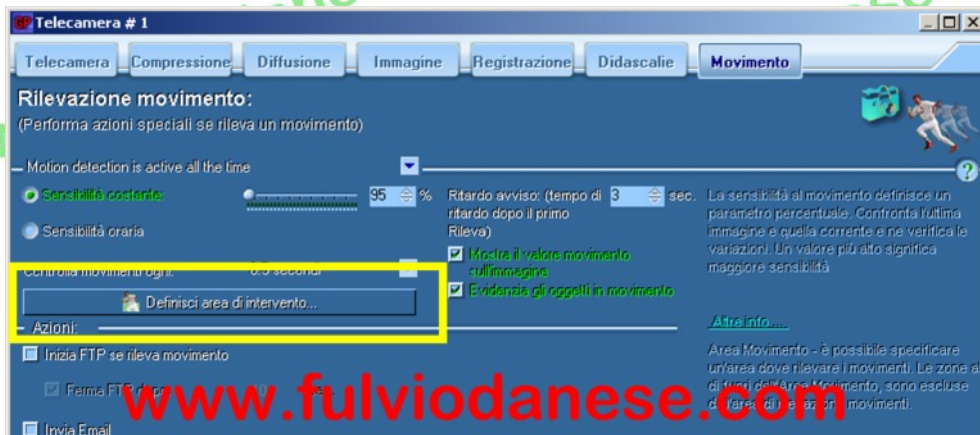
Telecamera # 1

Telecamera | Compressione | Diffusione | Immagine | Registrazione | Didascalie | Movimento

Rilevazione movimento:
(Performa azioni speciali se rileva un movimento)

Motion detection is active all the time

Sensibilità costante: 95 %

Sensibilità oraria

Controlla movimenti ogni: 0.5 secondi

Ritardo avviso: (tempo di 3 sec. ritardo dopo il primo Rileva)

Mostra il valore movimento sull'immagine

Evidenzia gli oggetti in movimento

La sensibilità al movimento definisce un parametro percentuale. Confronta l'ultima immagine e quella corrente e ne verifica le variazioni. Un valore più alto significa maggiore sensibilità

Definisci area di intervento...

Azioni:

Altre info....

Inizia FTP se rileva movimento

Ferma FTP dopo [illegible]

Area Movimento - è possibile specificare un'area dove rilevare i movimenti. Le zone al di fuori dell'Area Movimento, sono escluse dall'area di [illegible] movimenti.

Invia Email

www.fulviodanese.com